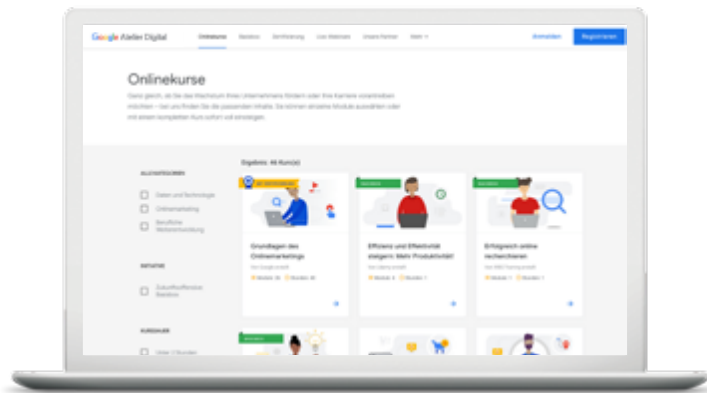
Google Atelier Digital Onlinekurse Beratung Zertifizierung Live-Webinare Unsere Partner Mehr

Anmelden Registrieren

Onlinekurse

Ganz gleich, ob Sie das Wachstum Ihres Unternehmens fördern oder Ihre Karriere vorantreiben möchten – bei uns finden Sie die passenden Inhalte. Sie können einzelne Module auswählen oder mit einem kompletten Kurs sofort voll einsteigen.

ALLE KATEGORIEN

Daten und Technologie

Onlinemarketing

Berufliche Weiterentwicklung

INITIATIVE

Zukunftsoffensive Bielefeld

KURSDAUER

Unter 1 Stunden

Ergebnis: 46 Kurs(e)

Grundlagen des Onlinemarketings

Effizienz und Effektivität steigern: Mehr Produktivität!

Erfolgreich online recherchieren